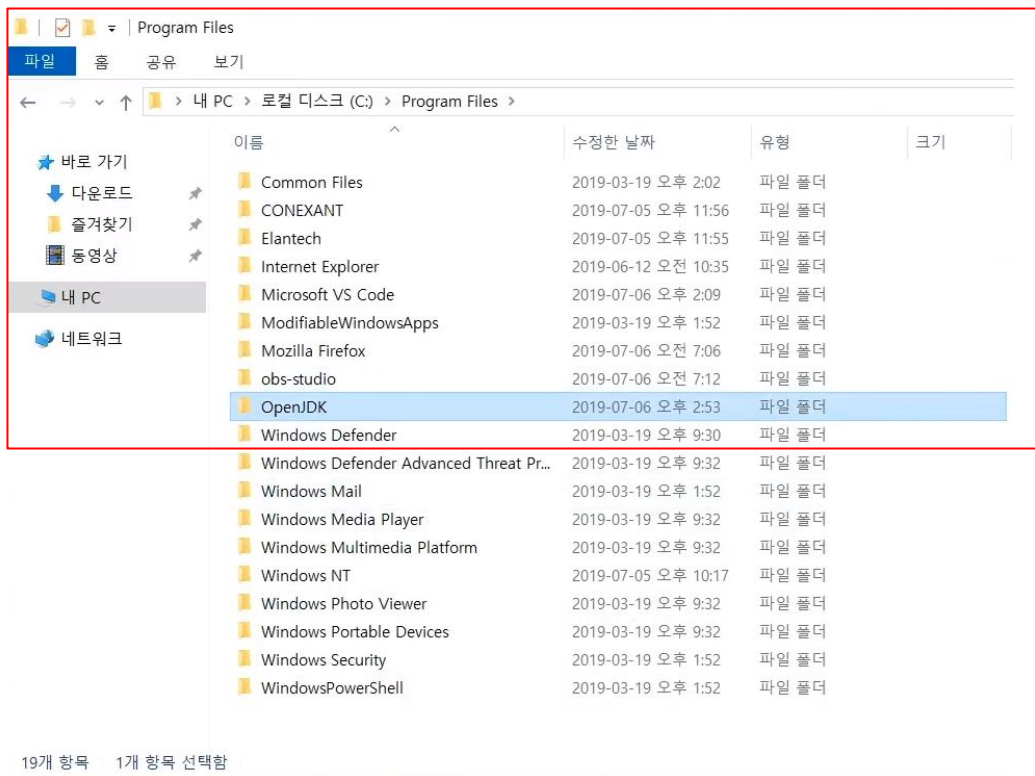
Program Files

파일 홈 공유 보기

내 PC > 로컬 디스크 (C:) > Program Files >

바로 가기
다운로드
즐겨찾기
동영상
내 PC
네트워크

| 이름 | 수정한 날짜 | 유형 | 크기 |
|---|---|---|---|
| Common Files | 2019-03-19 오후 2:02 | 파일 폴더 | |
| CONEXANT | 2019-07-05 오후 11:56 | 파일 폴더 | |
| Elantech | 2019-07-05 오후 11:55 | 파일 폴더 | |
| Internet Explorer | 2019-06-12 오전 10:35 | 파일 폴더 | |
| Microsoft VS Code | 2019-07-06 오후 2:09 | 파일 폴더 | |
| ModifiableWindowsApps | 2019-03-19 오후 1:52 | 파일 폴더 | |
| Mozilla Firefox | 2019-07-06 오전 7:06 | 파일 폴더 | |
| obs-studio | 2019-07-06 오전 7:12 | 파일 폴더 | |
| OpenJDK | 2019-07-06 오후 2:53 | 파일 폴더 | |
| Windows Defender | 2019-03-19 오후 9:30 | 파일 폴더 | |
| Windows Defender Advanced Threat Pr... | 2019-03-19 오후 9:32 | 파일 폴더 | |
| Windows Mail | 2019-03-19 오후 1:52 | 파일 폴더 | |
| Windows Media Player | 2019-03-19 오후 9:32 | 파일 폴더 | |
| Windows Multimedia Platform | 2019-03-19 오후 9:32 | 파일 폴더 | |
| Windows NT | 2019-07-05 오후 10:17 | 파일 폴더 | |
| Windows Photo Viewer | 2019-03-19 오후 9:32 | 파일 폴더 | |
| Windows Portable Devices | 2019-03-19 오후 9:32 | 파일 폴더 | |
| Windows Security | 2019-03-19 오후 1:52 | 파일 폴더 | |
| WindowsPowerShell | 2019-03-19 오후 1:52 | 파일 폴더 | |

19개 항목 1개 항목 선택함